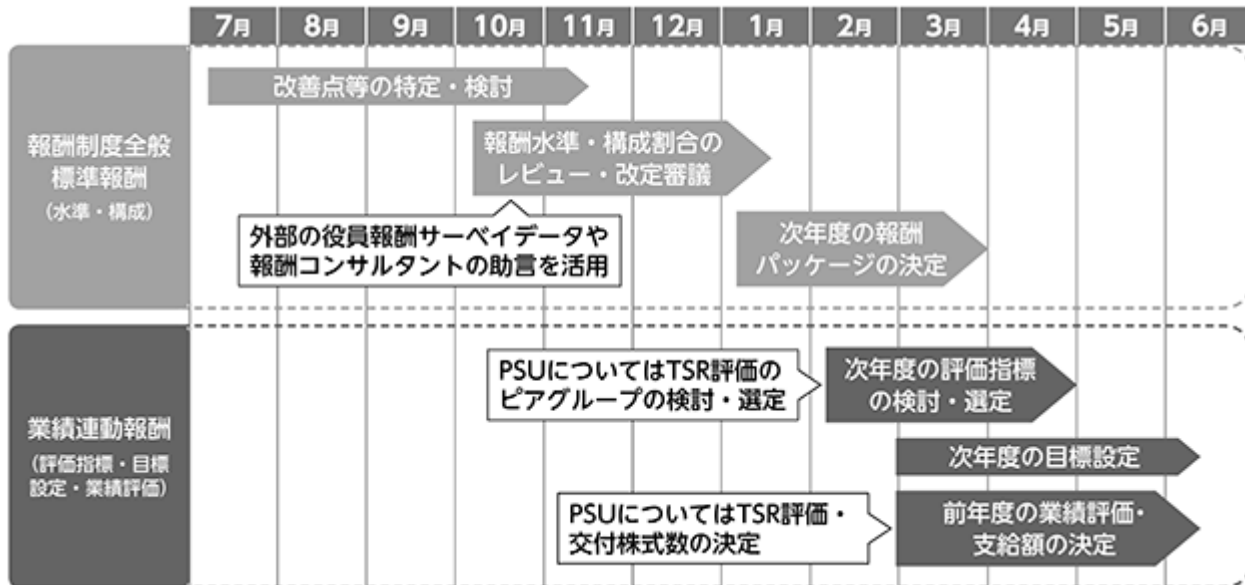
| 7月 | 8月 | 9月 | 10月 | 11月 | 12月 | 1月 | 2月 | 3月 | 4月 | 5月 | 6月 |
|---|---|---|---|---|---|---|---|---|---|---|---|

報酬制度全般
標準報酬
(水準・構成)

改善点等の特定・検討

報酬水準・構成割合のレビュー・改定審議

外部の役員報酬サーベイデータや報酬コンサルタントの助言を活用

次年度の報酬パッケージの決定

業績連動報酬
(評価指標・目標設定・業績評価)

PSUについてはTSR評価のピアグループの検討・選定

次年度の評価指標の検討・選定

次年度の目標設定

PSUについてはTSR評価・交付株式数の決定

前年度の業績評価・支給額の決定